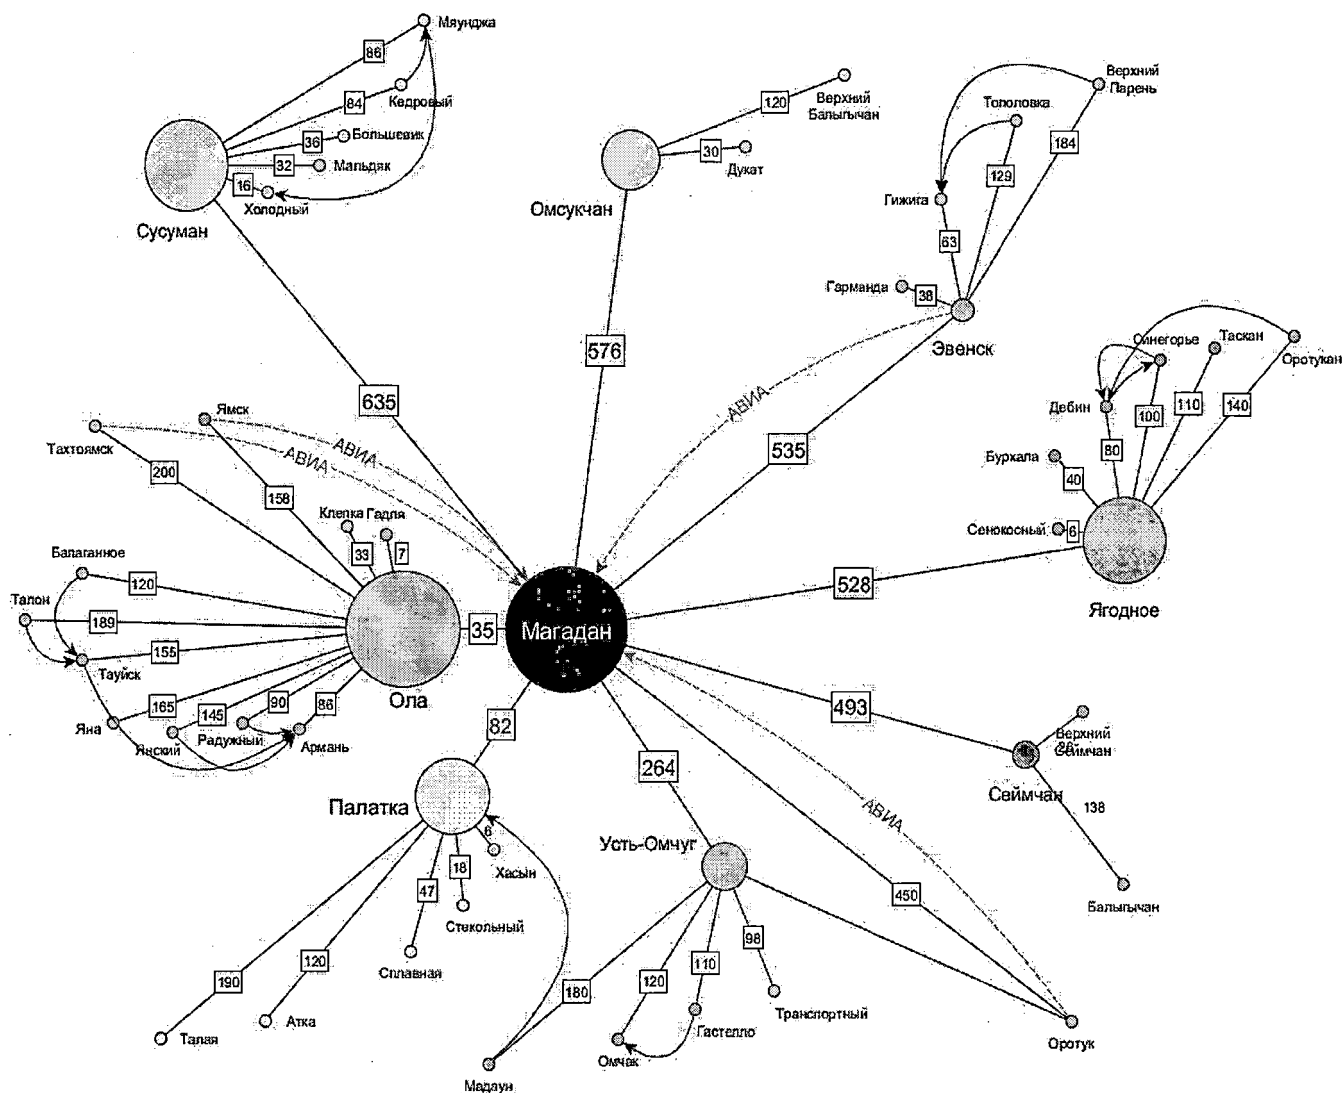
Мяунджа
86
84
Кедровый
36
Большевик
32
Мальдяк
16
Холодный
Сусуман
635

120
Верхний Балыгычан
30
Дукат
Омсукчан
576

Верхний Парень
Тополовка
184
129
Гижига
63
Гарманда
38
Эвенск
АВИА
535

Синегорье
Таскан
Оротукан
Дебин
100
110
140
80
Бурхала
40
Сенокосный
6
Ягодное
528

Ямск
Тахтоямск
АВИА
АВИА
200
158
Клепка
Гадля
33
7
Балаганное
120
Талон
189
Тауйск
155
Яна
165
145
90
86
Янский
Радужный
Армань
Ола
35
Магадан

82
Палатка
6
Хасын
18
Стекольный
47
Сплавная
120
Атка
190
Талая
180
Мадаун

264
Усть-Омчуг
120
110
98
Транспортный
Гастелло
Омчак
450
Оротук
АВИА

493
Верхний Сеймчан
Сеймчан
138
Балыгычан